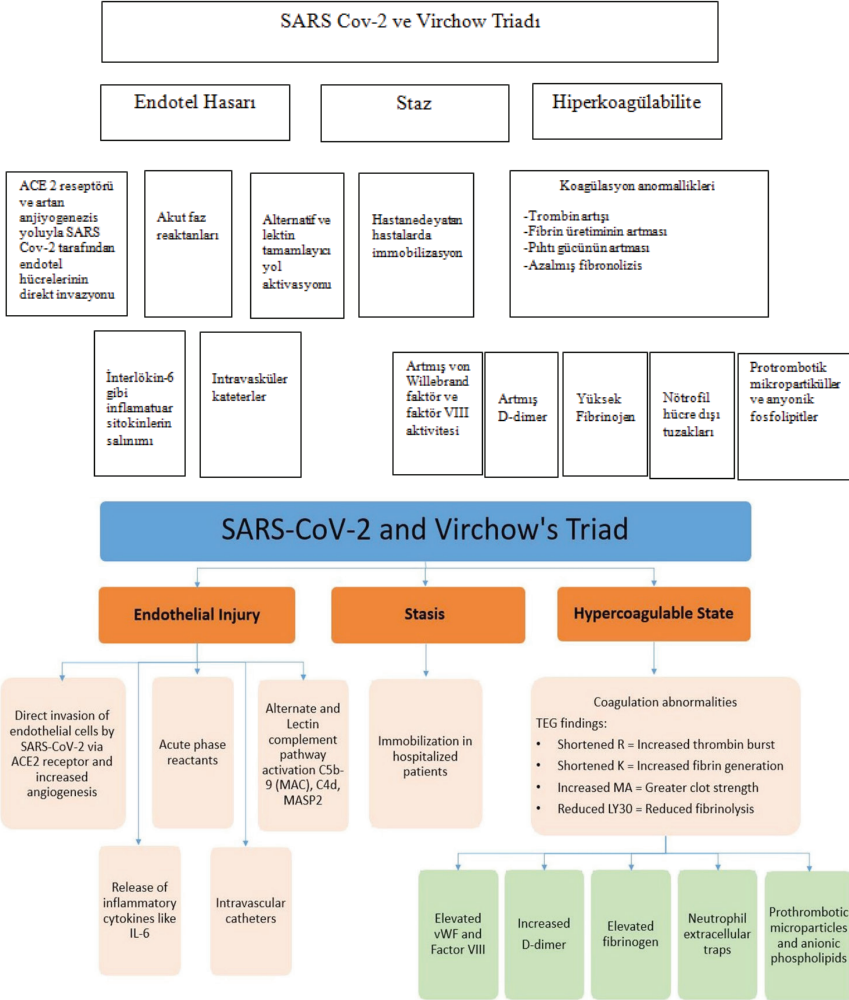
SARS Cov-2 ve Virchow Triadı

Endotel Hasarı

Staz

Hiperkoagülabilite

ACE 2 reseptörü ve artan anjiyogenezis yoluyla SARS Cov-2 tarafından endotel hücrelerinin direkt invazyonu

Akut faz reaktanları

Alternatif ve lektin tamamlayıcı yol aktivasyonu

Hastanede yatan hastalarda immobilizasyon

Koagülasyon anormallikleri

-Trombin artışı
-Fibrin üretiminin artması
-Pıhtı gücünün artması
-Azalmış fibronolizis

İnterlökin-6 gibi inflamatuar sitokinlerin salınımı

İntravasküler kateterler

Artmış von Willebrand faktör ve faktör VIII aktivitesi

Artmış D-dimer

Yüksek Fibrinojen

Nötrofil hücre dışı tuzakları

Protrombotik mikropartiküller ve anyonik fosfolipitler

SARS-CoV-2 and Virchow's Triad

Endothelial Injury

Stasis

Hypercoagulable State

Direct invasion of endothelial cells by SARS-CoV-2 via ACE2 receptor and increased angiogenesis

Acute phase reactants

Alternate and Lectin complement pathway activation C5b-9 (MAC), C4d, MASP2

Immobilization in hospitalized patients

Coagulation abnormalities
TEG findings:
• Shortened R = Increased thrombin burst
• Shortened K = Increased fibrin generation
• Increased MA = Greater clot strength
• Reduced LY30 = Reduced fibrinolysis

Release of inflammatory cytokines like IL-6

Intravascular catheters

Elevated vWF and Factor VIII

Increased D-dimer

Elevated fibrinogen

Neutrophil extracellular traps

Prothrombotic microparticles and anionic phospholipids